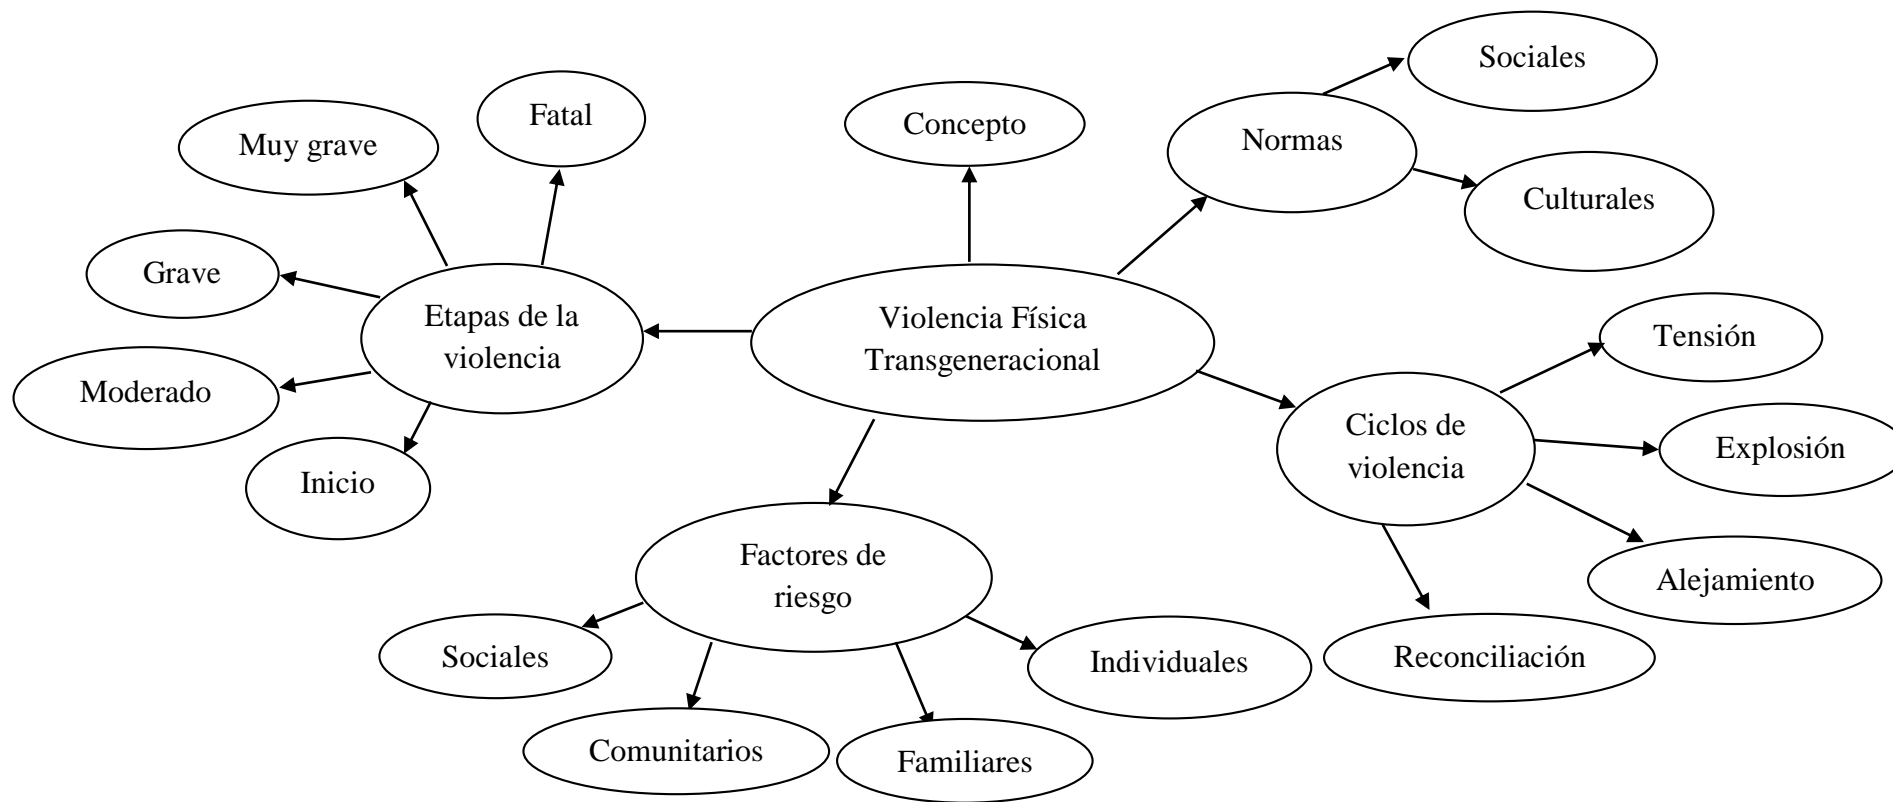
Violencia Física Transgeneracional

Concepto

Normas

Sociales

Culturales

Etapas de la violencia

Fatal

Muy grave

Grave

Moderado

Inicio

Ciclos de violencia

Tensión

Explosión

Alejamiento

Reconciliación

Factores de riesgo

Sociales

Comunitarios

Familiares

Individuales